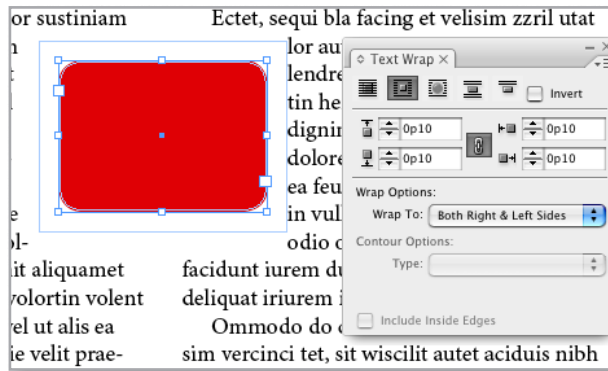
lor sustiniam
t
t
e
ol-
it aliquamet
volortin volent
vel ut alis ea
ie velit prae-

Ectet, sequi bla facing et velisim zzril utat
lor au
lendre
tin he
digni
dolore
ea feu
in vul
odio c
facidunt iurem du
deliquat iriurem i
Ommodo do c
sim vercinci tet, sit wiscilit autet aciduis nibh

Text Wrap ×
Invert
0p10
0p10
0p10
0p10
Wrap Options:
Wrap To: Both Right & Left Sides
Contour Options:
Type:
Include Inside Edges